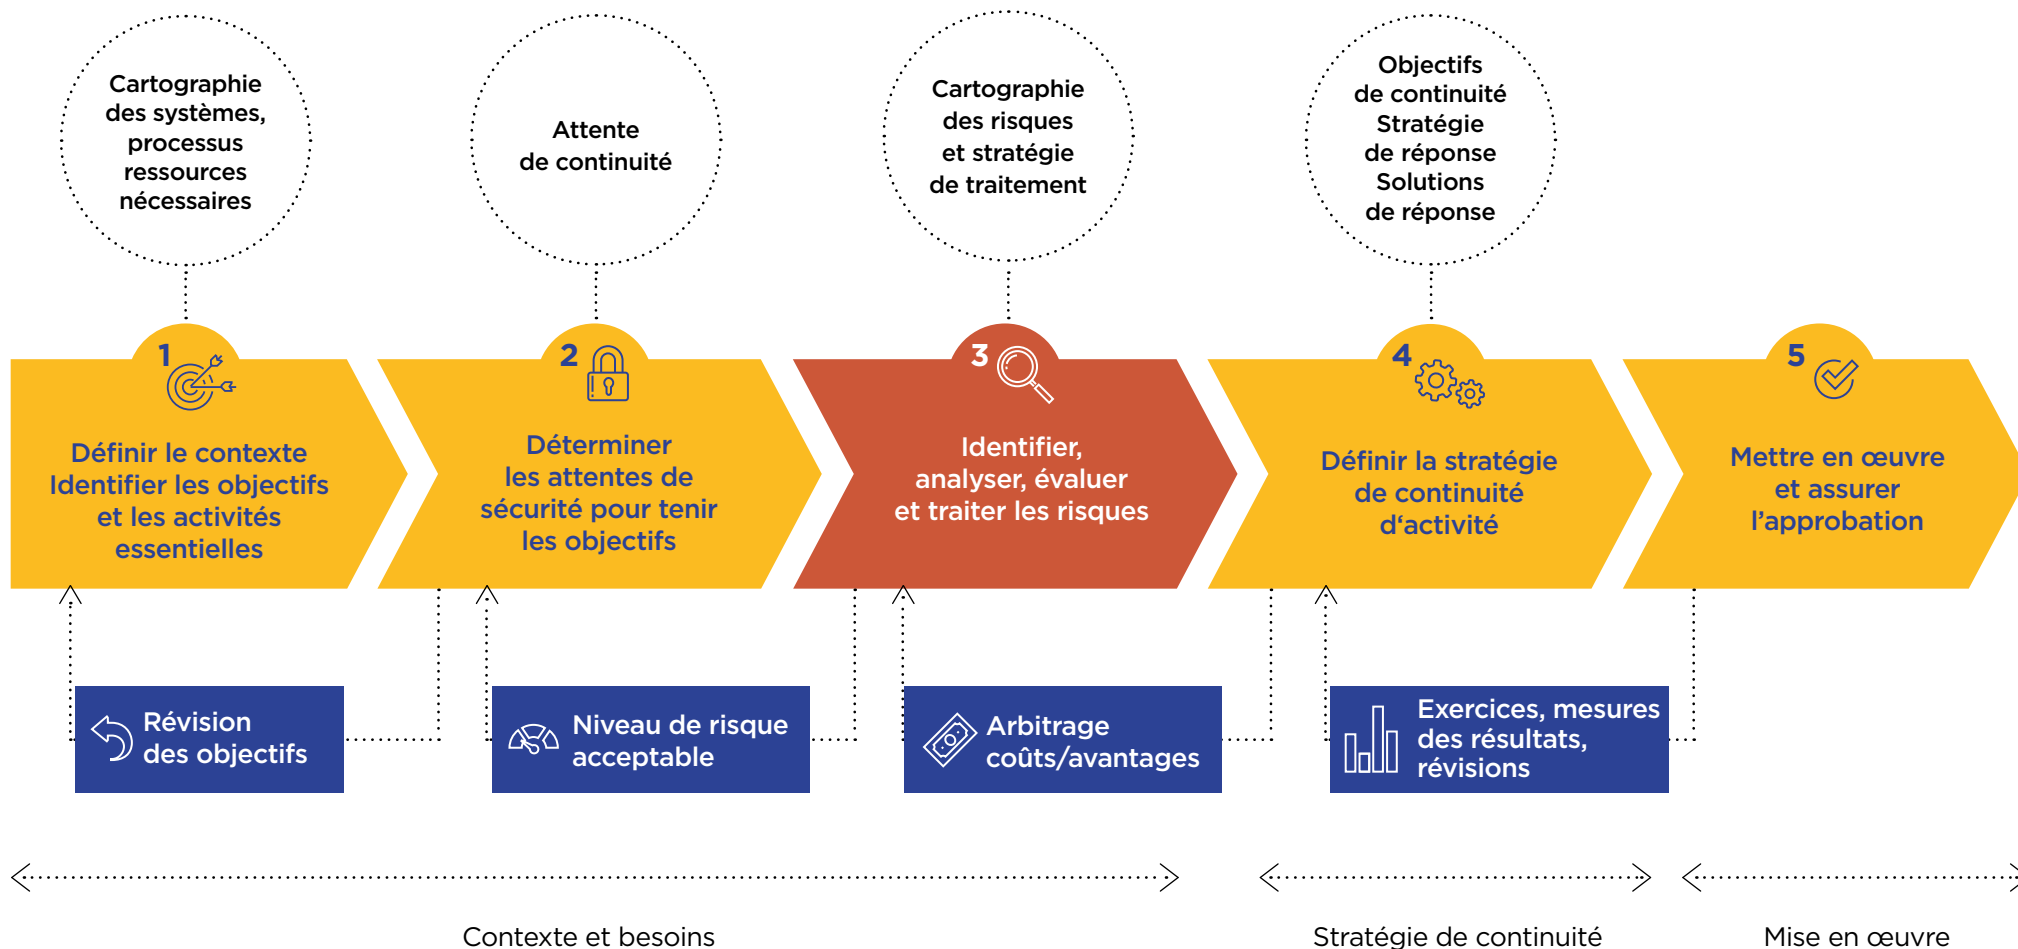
Cartographie des systèmes, processus ressources nécessaires

Attente de continuité

Cartographie des risques et stratégie de traitement

Objectifs de continuité Stratégie de réponse Solutions de réponse

1

Définir le contexte Identifier les objectifs et les activités essentielles

2

Déterminer les attentes de sécurité pour tenir les objectifs

3

Identifier, analyser, évaluer et traiter les risques

4

Définir la stratégie de continuité d'activité

5

Mettre en œuvre et assurer l'approbation

Révision des objectifs

Niveau de risque acceptable

Arbitrage coûts/avantages

Exercices, mesures des résultats, révisions

Contexte et besoins

Stratégie de continuité

Mise en œuvre